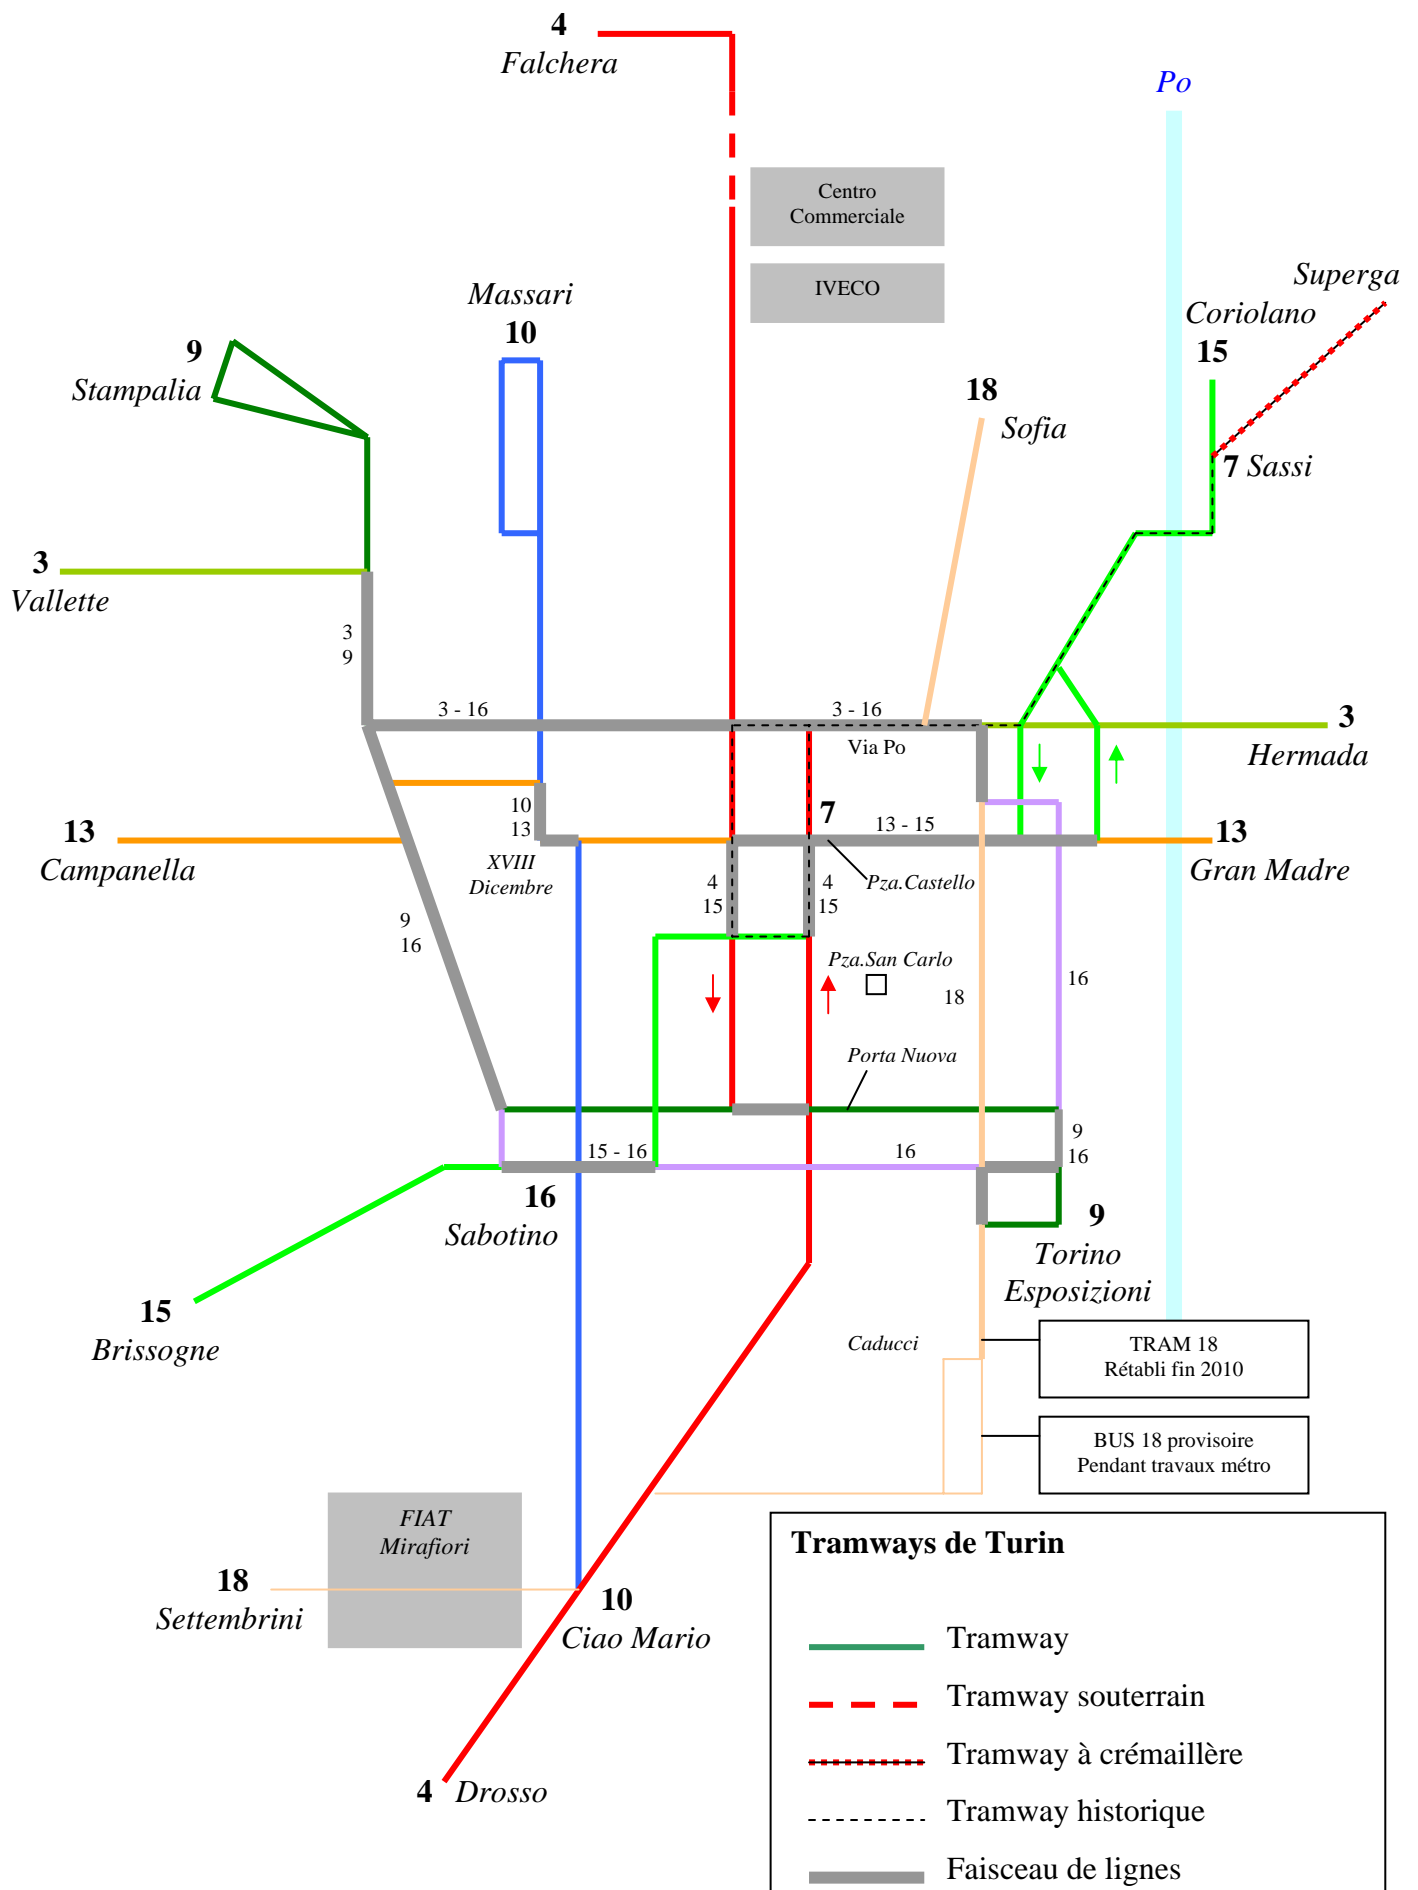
4
Falchera

Po

Centro Commerciale

IVECO

Superga

Coriolano
15

Massari
10

9
Stampalia

18
Sofia

7 Sassi

3
Vallette

3
9

3 - 16

3 - 16

Via Po

3
Hermada

10
13

7

13 - 15

13
Campanella

XVIII
Dicembre

13
Gran Madre

4
15

4
15

Pza.Castello

9
16

Pza.San Carlo

16

18

Porta Nuova

9
16

15 - 16

16

16
Sabotino

9
Torino
Esposizioni

15
Brissogne

Caducci

TRAM 18
Rétabli fin 2010

BUS 18 provisoire
Pendant travaux métro

FIAT
Mirafiori

18
Settembrini

10
Ciao Mario

4 Drosso

Tramways de Turin

Tramway

Tramway souterrain

Tramway à crémaillère

Tramway historique

Faisceau de lignes